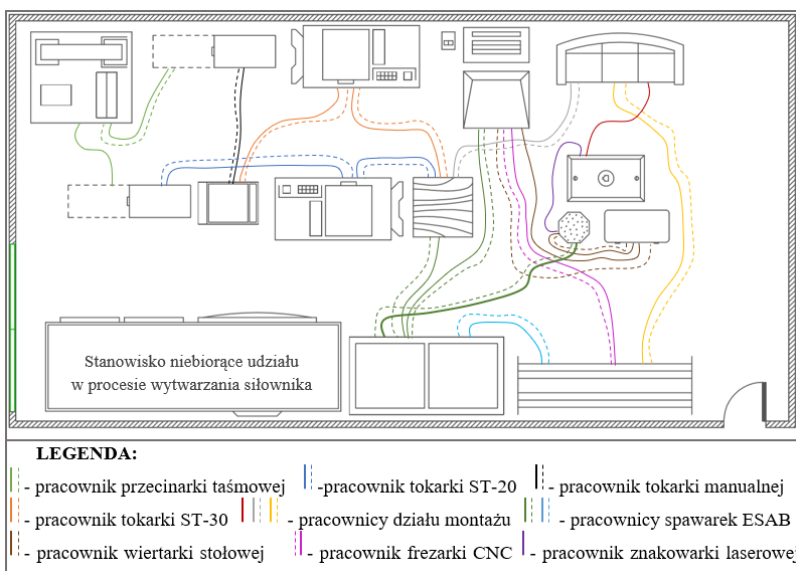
Stanowisko niebiorące udziału w procesie wytwarzania siłownika

LEGENDA:

- pracownik przecinarki taśmowej
-pracownik tokarki ST-20
- pracownik tokarki manualnej
- pracownik tokarki ST-30
- pracownicy działu montażu
- pracownicy spawarek ESAB
- pracownik wiertarki stołowej
- pracownik frezarki CNC
- pracownik znakowarki laserowej